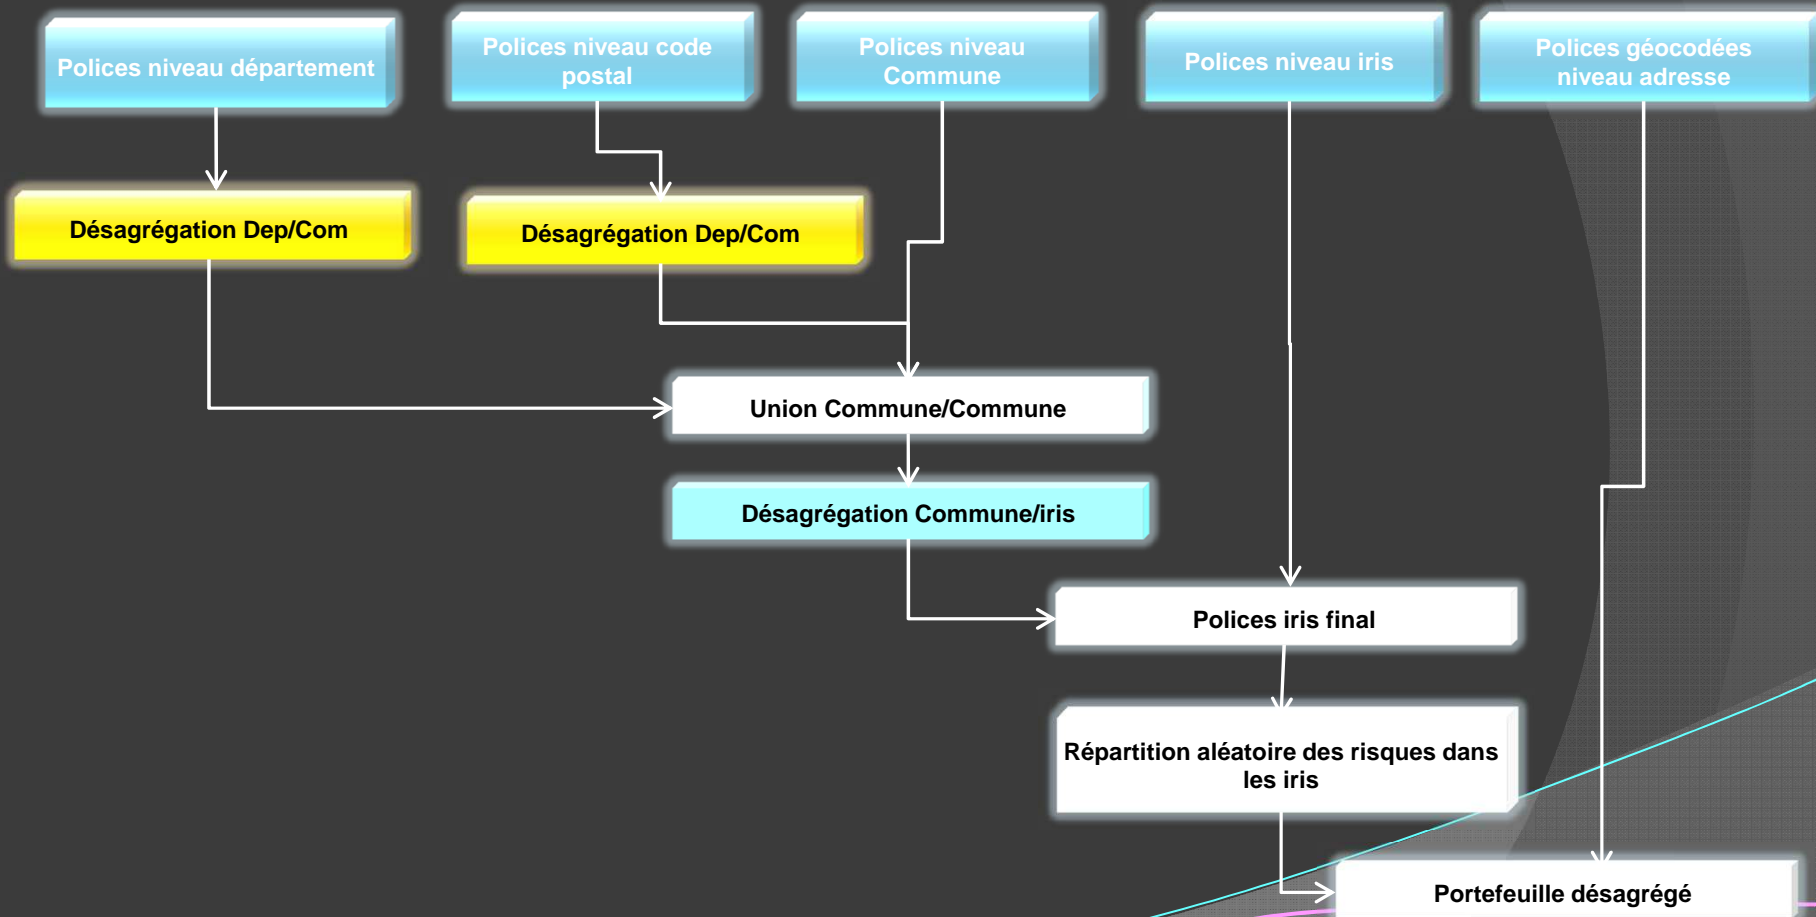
Polices niveau département

Polices niveau code postal

Polices niveau Commune

Polices niveau iris

Polices géocodées niveau adresse

Désagrégation Dep/Com

Désagrégation Dep/Com

Union Commune/Commune

Désagrégation Commune/iris

Polices iris final

Répartition aléatoire des risques dans les iris

Portefeuille désagrégé